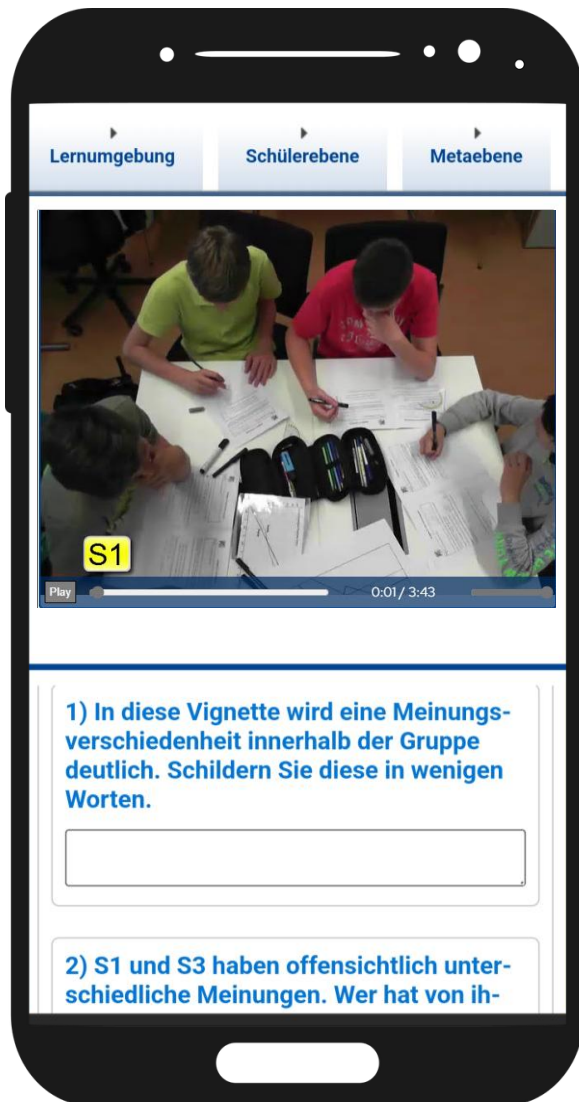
Lernumgebung

Schülerebene

Metaebene

S1

Play

0:01 / 3:43

1) In diese Vignette wird eine Meinungsverschiedenheit innerhalb der Gruppe deutlich. Schildern Sie diese in wenigen Worten.

2) S1 und S3 haben offensichtlich unterschiedliche Meinungen. Wer hat von ih-